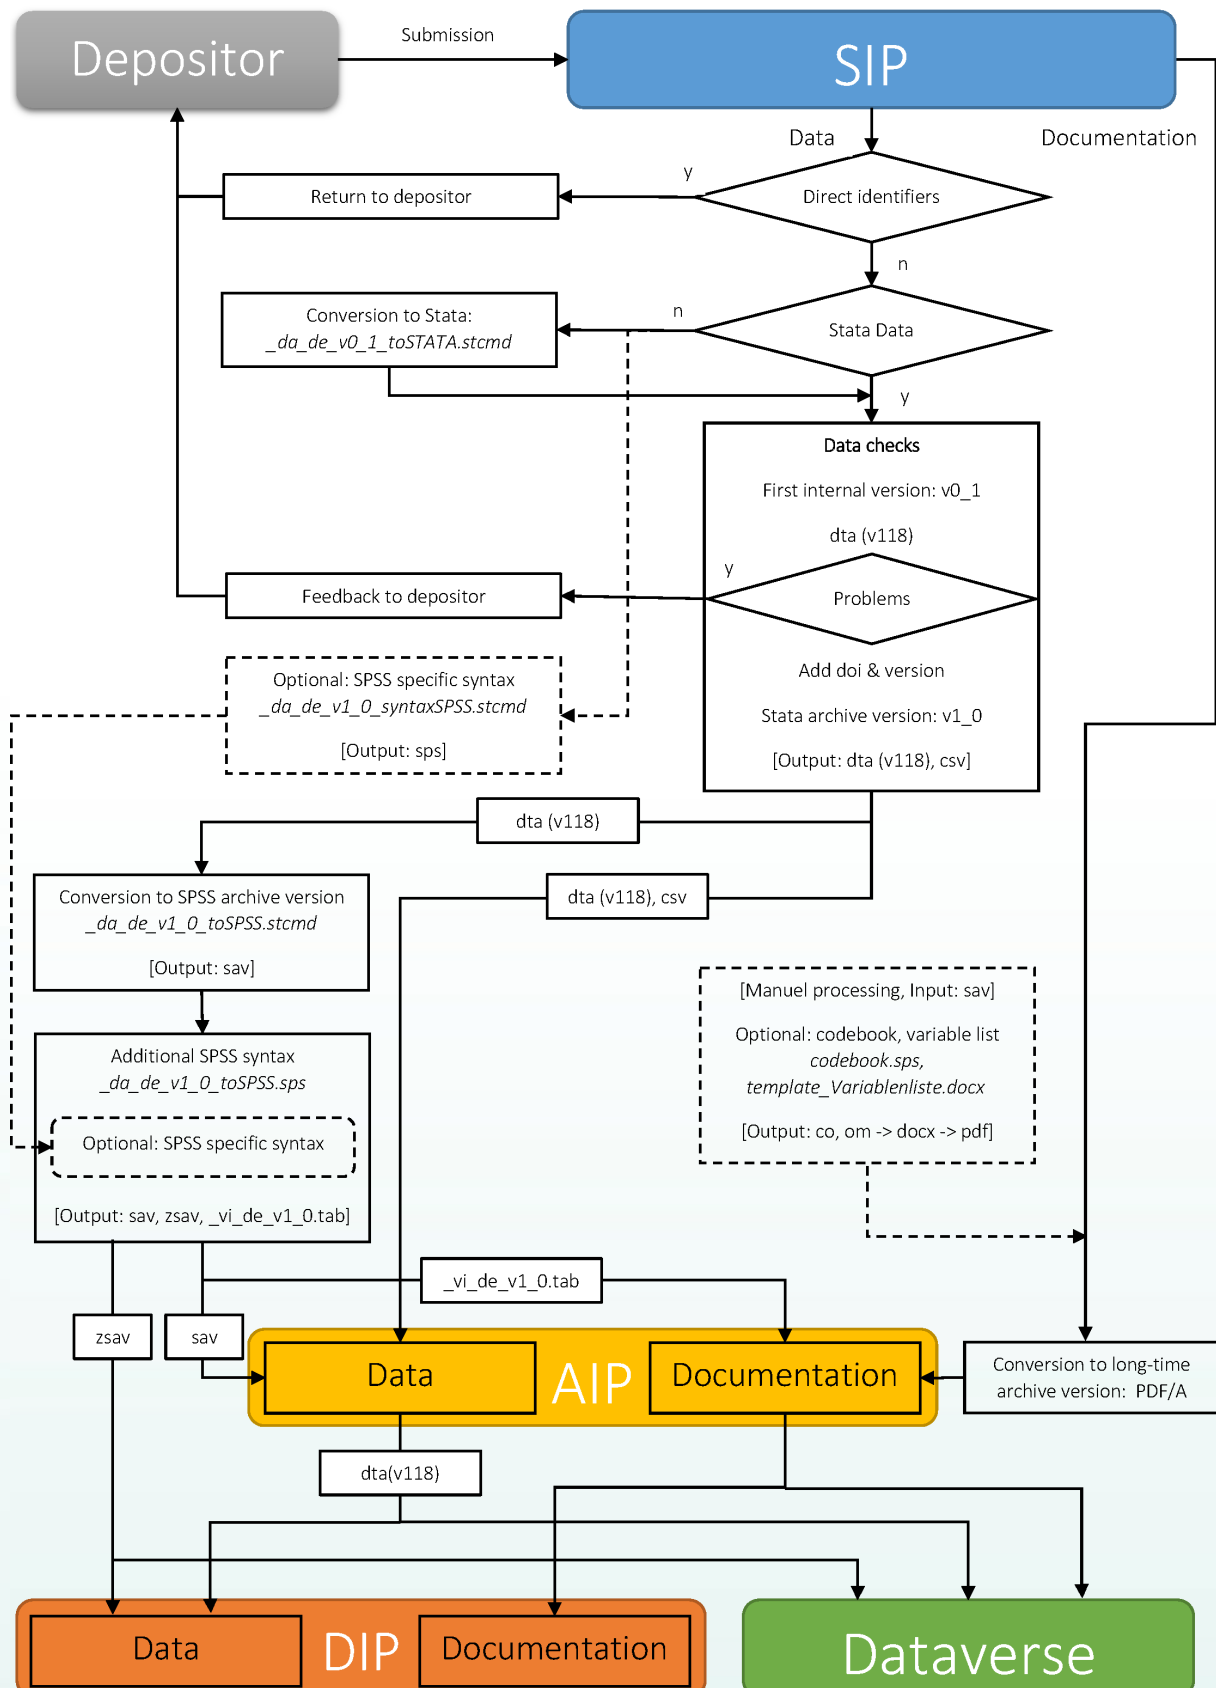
Depositor

Submission

SIP

Data

Documentation

y

Return to depositor

Direct identifiers

n

Conversion to Stata: _da_de_v0_1_toSTATA.stcmd

n

Stata Data

y

Data checks

First internal version: v0_1

dta (v118)

y

Feedback to depositor

Problems

Add doi & version

Stata archive version: v1_0

[Output: dta (v118), csv]

Optional: SPSS specific syntax _da_de_v1_0_syntaxSPSS.stcmd

[Output: sps]

dta (v118)

Conversion to SPSS archive version _da_de_v1_0_toSPSS.stcmd

[Output: sav]

dta (v118), csv

[Manuel processing, Input: sav]

Optional: codebook, variable list codebook.sps, template_Variablenliste.docx

[Output: co, om -> docx -> pdf]

Additional SPSS syntax _da_de_v1_0_toSPSS.sps

Optional: SPSS specific syntax

[Output: sav, zsav, _vi_de_v1_0.tab]

_vi_de_v1_0.tab

zsav

sav

Data

AIP

Documentation

Conversion to long-time archive version: PDF/A

dta(v118)

Data

DIP

Documentation

Dataverse